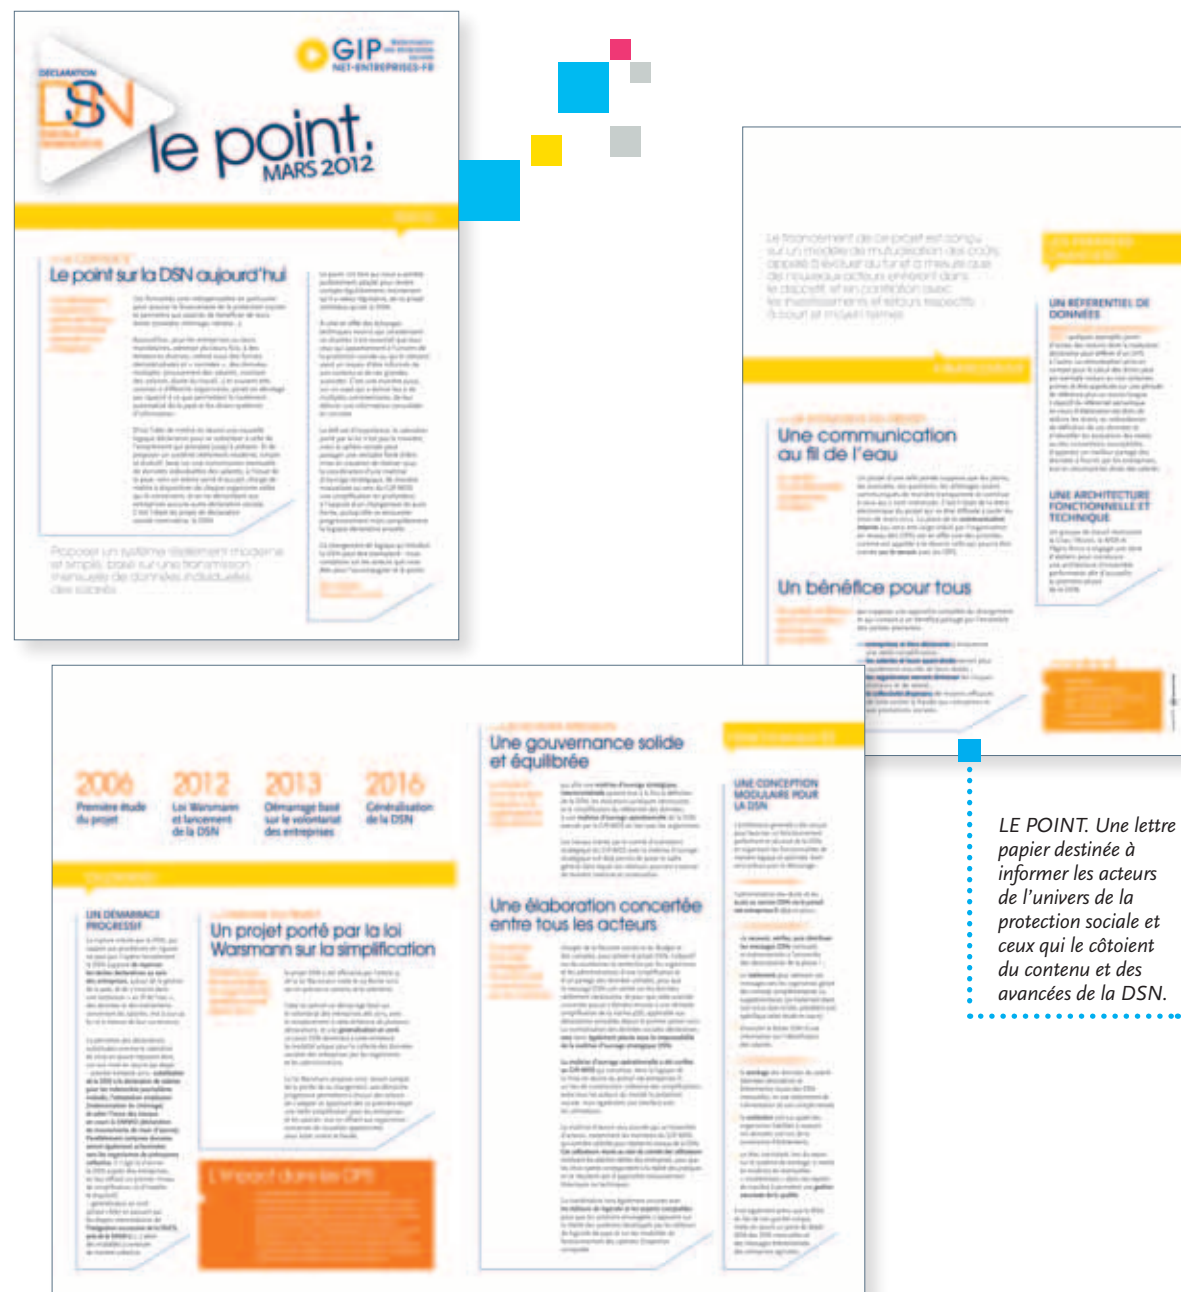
DECLARATION
DSN
GIP
NET-ENTREPRISES.FR
le point
MARS 2012

Le point sur la DSN aujourd'hui

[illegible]

Proposer un système réellement moderne et simple, basé sur une transmission mensuelle de données individuelles des salariés

Le financement de ce projet est conçu sur un modèle de mutualisation des coûts appelé à évoluer au fur et à mesure que de nouveaux acteurs entreront dans le dispositif, et en conformité avec les investissements et retours respectifs à court et moyen termes

Une communication au fil de l'eau

Un bénéfice pour tous

UN RÉFÉRENTIEL DE DONNÉES

UNE ARCHITECTURE FONCTIONNELLE ET TECHNIQUE

| 2006 | 2012 | 2013 | 2016 |
|---|---|---|---|
| Première étude du projet | Loi Warsmann et lancement de la DSN | Démarrage basé sur le volontariat des entreprises | Généralisation de la DSN |

UN DÉMARRAGE PROGRESSIF

Un projet porté par la loi Warsmann sur la simplification

L'impact dans les OPS

Une gouvernance solide et équilibrée

Une élaboration concertée entre tous les acteurs

UNE CONCEPTION MODULAIRE POUR LA DSN

LE POINT. Une lettre papier destinée à informer les acteurs de l'univers de la protection sociale et ceux qui le côtoient du contenu et des avancées de la DSN.